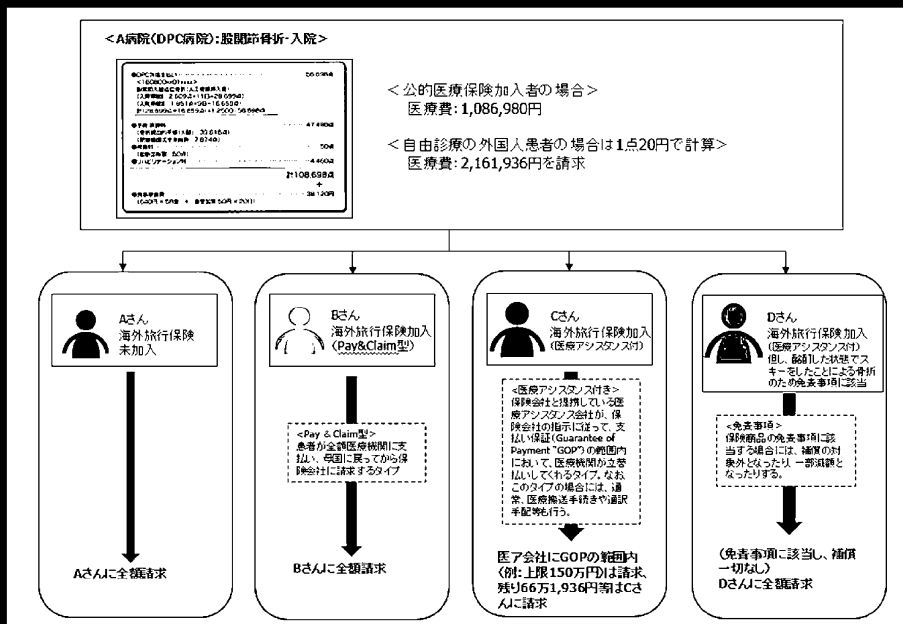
＜A病院(DPC病院)：股関節骨折-入院＞

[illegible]

＜公的医療保険加入者の場合＞
医療費：1,086,980円

＜自由診療の外国人患者の場合は1点20円で計算＞
医療費：2,161,936円を請求

Aさん
海外旅行保険未加入

Aさんに全額請求

Bさん
海外旅行保険加入
(Pay&Claim型)

＜Pay & Claim型＞
患者が全額医療機関に支払い、母国に戻ってから保険会社に請求するタイプ

Bさんに全額請求

Cさん
海外旅行保険加入
(医療アシスタンス付)

＜医療アシスタンス付き＞
保険会社と提携している医療アシスタンス会社が、保険会社の指示に従って、支払い保証(Guarantee of Payment "GOP")の範囲内において、医療機関が立替払いしてくれるタイプ。なお、このタイプの場合には、通常、医療搬送手続きや通訳手配等も行う。

医ア会社にGOPの範囲内(例：上限150万円)は請求、残り66万1,936円等はCさんに請求

Dさん
海外旅行保険加入
(医療アシスタンス付)
但し、酩酊した状態でスキーをしたことによる骨折のため免責事項に該当

＜免責事項＞
保険商品の免責事項に該当する場合には、補償の対象外となったり一部減額となったりする。

(免責事項に該当し、補償一切なし)
Dさんに全額請求